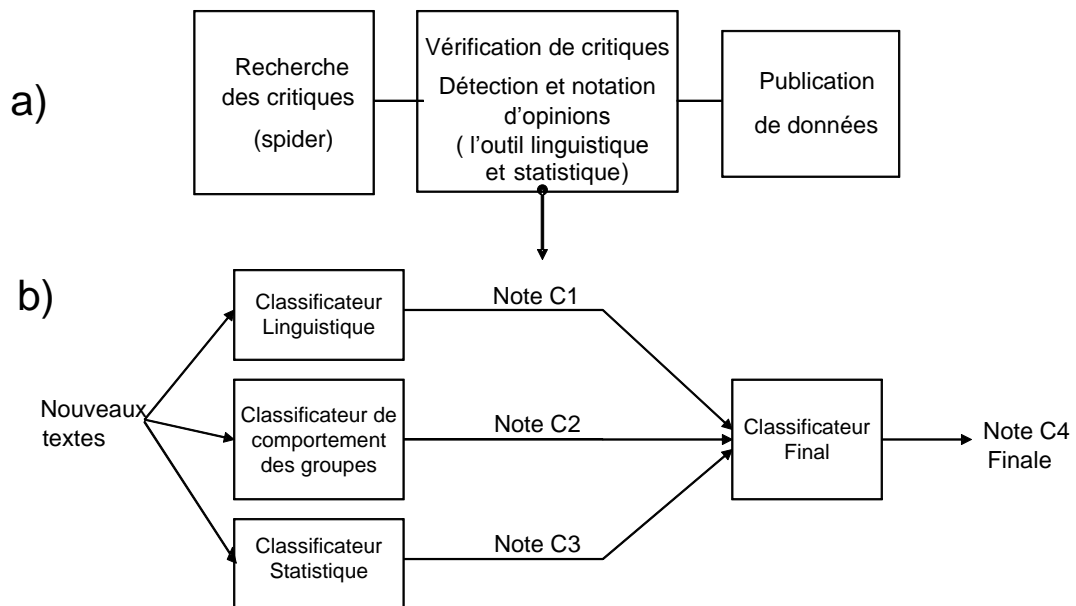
a)

Recherche des critiques (spider)

Vérification de critiques
Détection et notation d'opinions
( l'outil linguistique et statistique)

Publication de données

b)

Nouveaux textes

Classificateur Linguistique

Classificateur de comportement des groupes

Classificateur Statistique

Note C1

Note C2

Note C3

Classificateur Final

Note C4 Finale